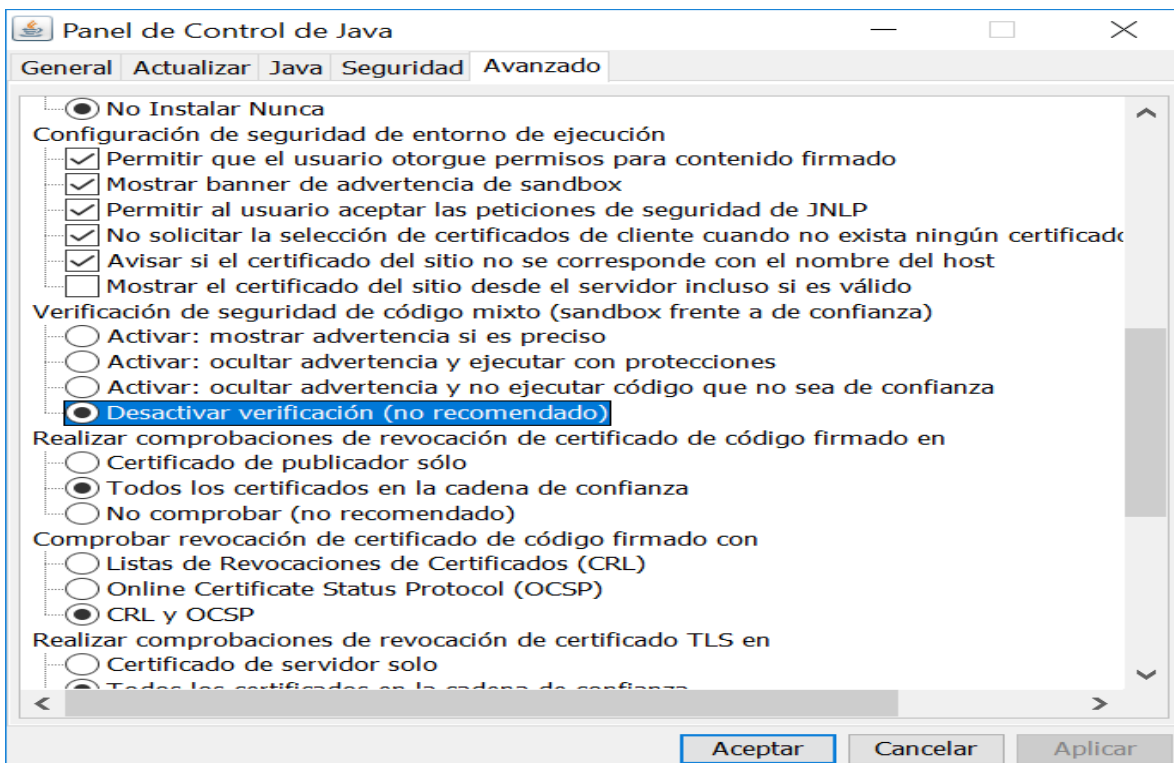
Panel de Control de Java

General Actualizar Java Seguridad Avanzado

No Instalar Nunca
Configuración de seguridad de entorno de ejecución
Permitir que el usuario otorgue permisos para contenido firmado
Mostrar banner de advertencia de sandbox
Permitir al usuario aceptar las peticiones de seguridad de JNLP
No solicitar la selección de certificados de cliente cuando no exista ningún certificado
Avisar si el certificado del sitio no se corresponde con el nombre del host
Mostrar el certificado del sitio desde el servidor incluso si es válido
Verificación de seguridad de código mixto (sandbox frente a de confianza)
Activar: mostrar advertencia si es preciso
Activar: ocultar advertencia y ejecutar con protecciones
Activar: ocultar advertencia y no ejecutar código que no sea de confianza
Desactivar verificación (no recomendado)
Realizar comprobaciones de revocación de certificado de código firmado en
Certificado de publicador sólo
Todos los certificados en la cadena de confianza
No comprobar (no recomendado)
Comprobar revocación de certificado de código firmado con
Listas de Revocaciones de Certificados (CRL)
Online Certificate Status Protocol (OCSP)
CRL y OCSP
Realizar comprobaciones de revocación de certificado TLS en
Certificado de servidor solo
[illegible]

Aceptar Cancelar Aplicar